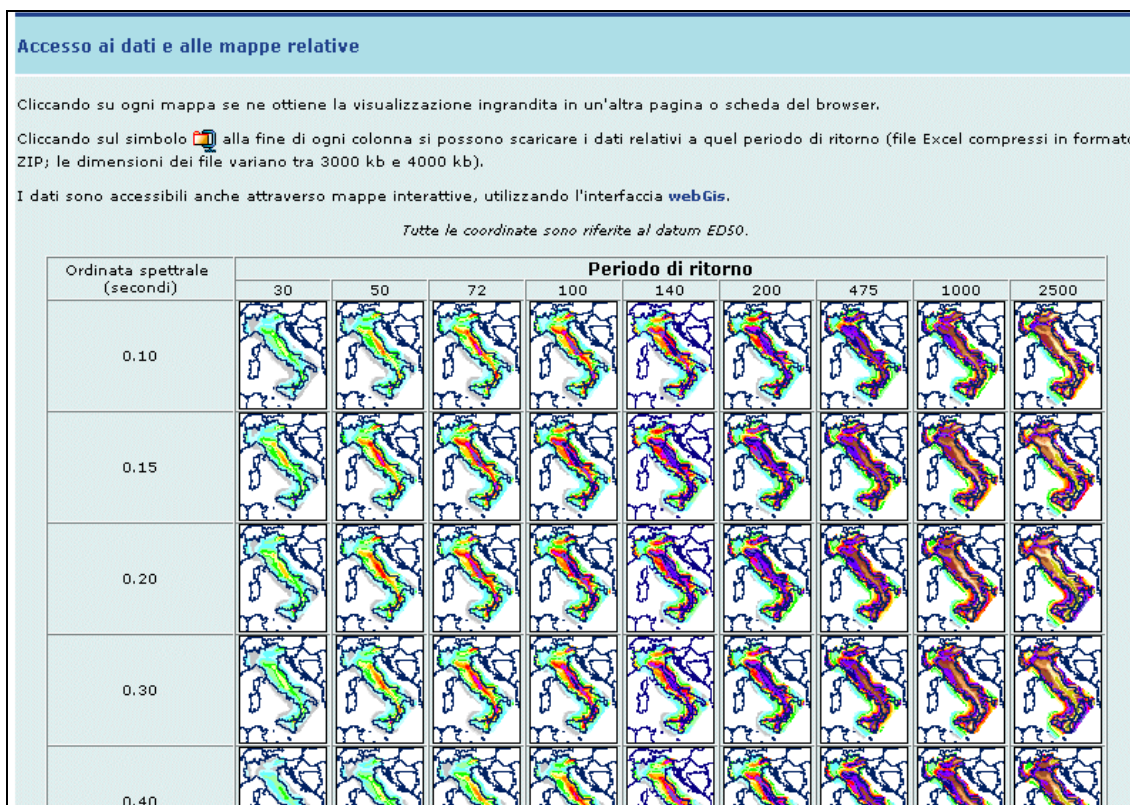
Accesso ai dati e alle mappe relative

Cliccando su ogni mappa se ne ottiene la visualizzazione ingrandita in un'altra pagina o scheda del browser.

Cliccando sul simbolo alla fine di ogni colonna si possono scaricare i dati relativi a quel periodo di ritorno (file Excel compressi in format ZIP; le dimensioni dei file variano tra 3000 kb e 4000 kb).

I dati sono accessibili anche attraverso mappe interattive, utilizzando l'interfaccia webGis.

Tutte le coordinate sono riferite al datum ED50.

| Ordinata spettrale (secondi) | Periodo di ritorno 30 | 50 | 72 | 100 | 140 | 200 | 475 | 1000 | 2500 |
|---|---|---|---|---|---|---|---|---|---|
| 0.10 | | | | | | | | | |
| 0.15 | | | | | | | | | |
| 0.20 | | | | | | | | | |
| 0.30 | | | | | | | | | |
| 0.40 | | | | | | | | | |